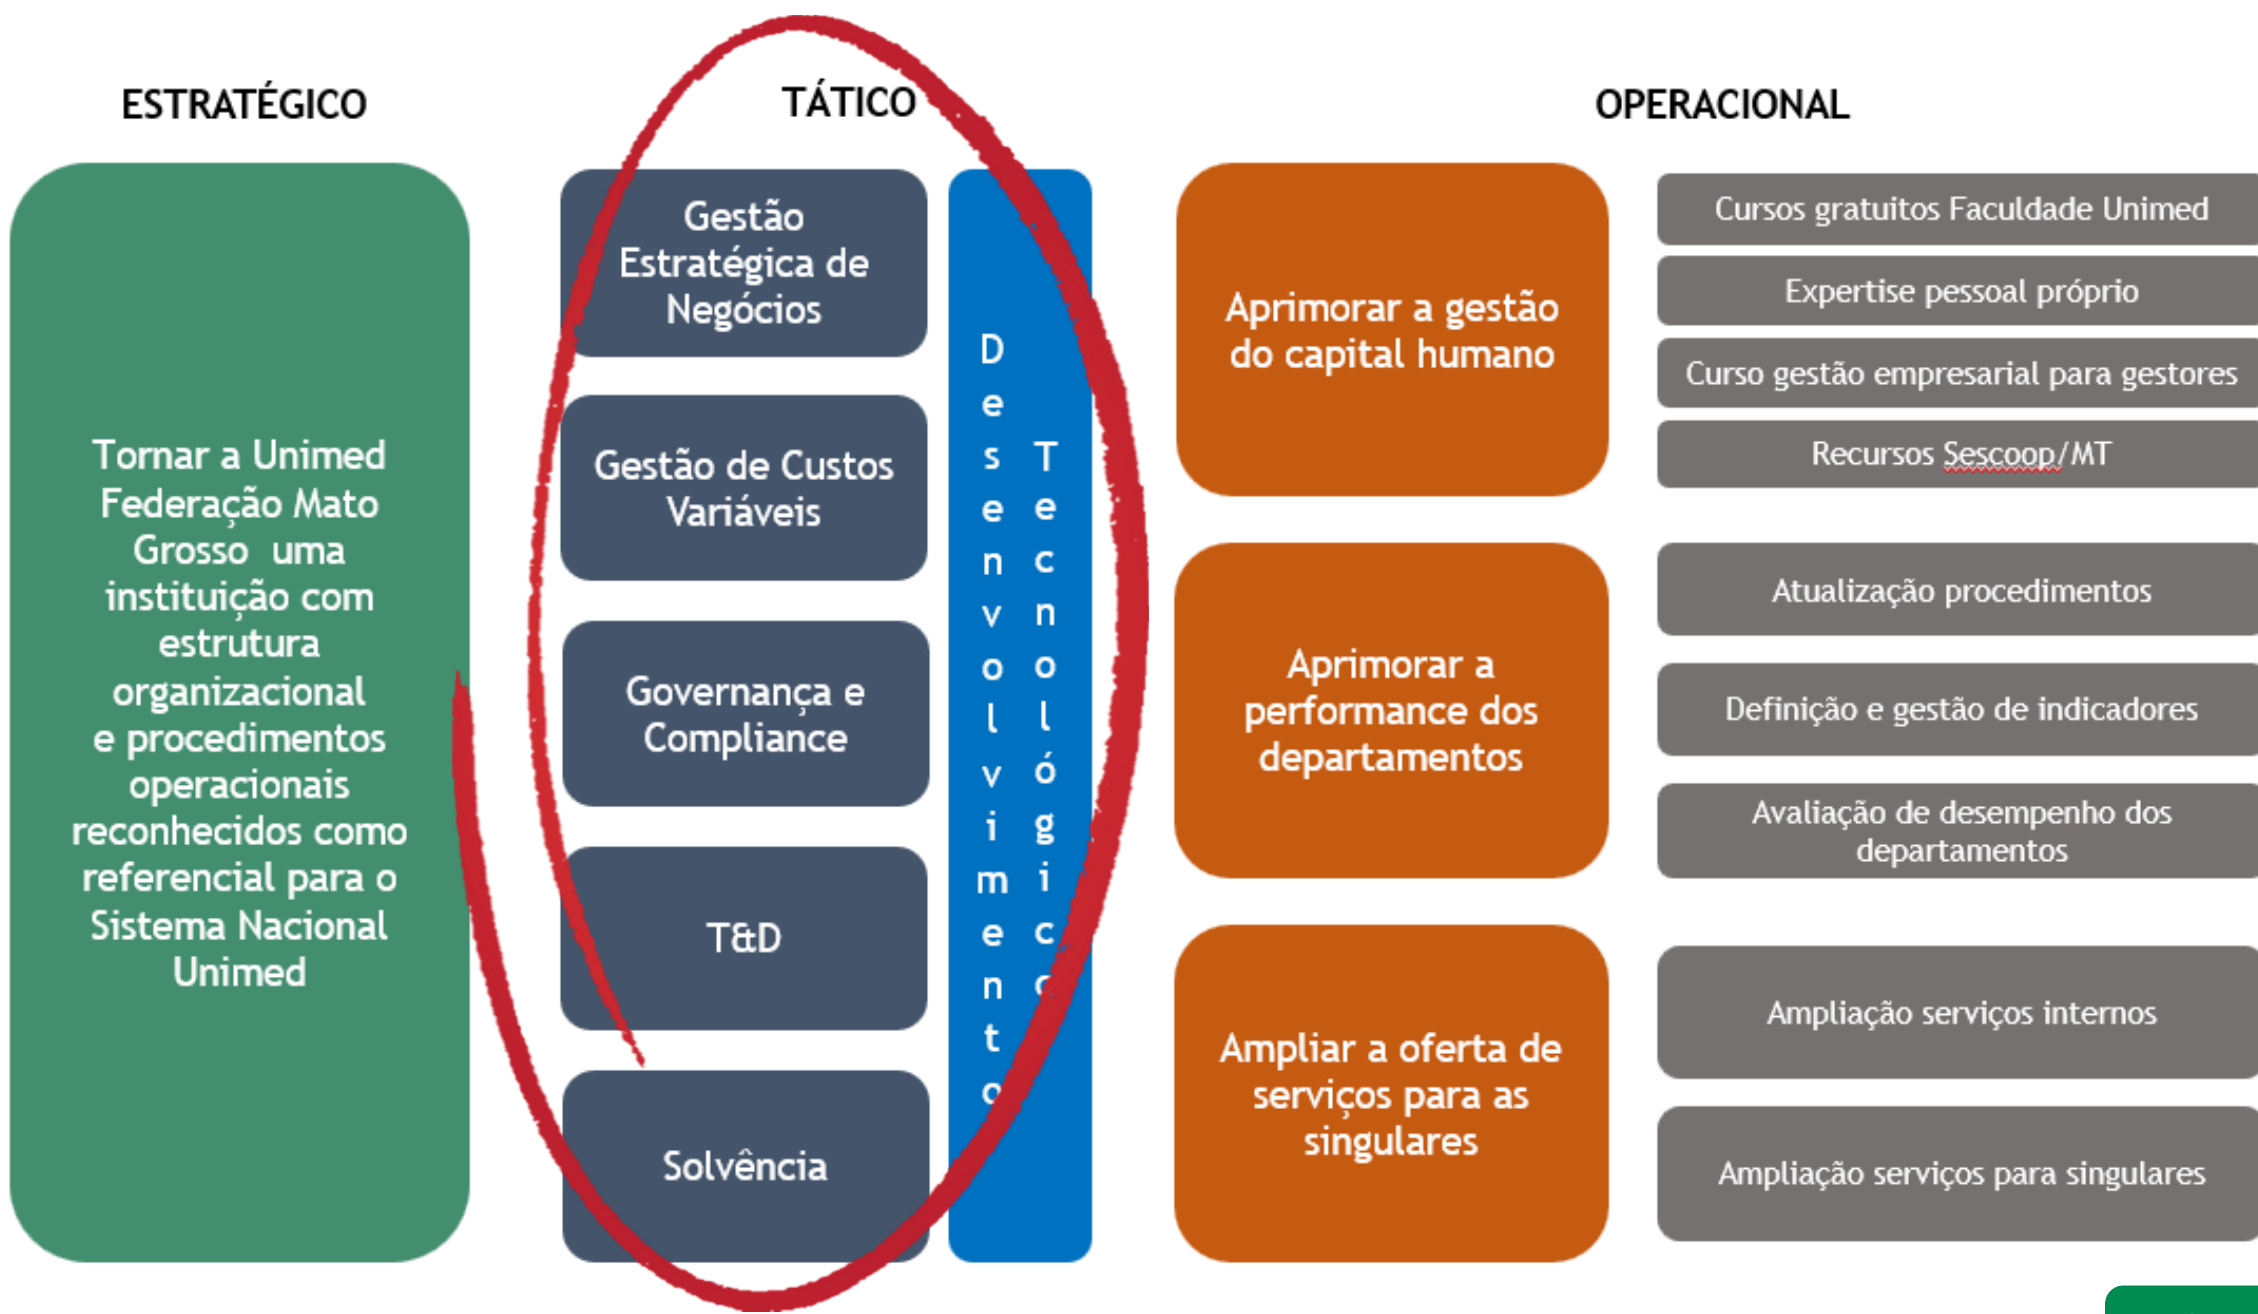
ESTRATÉGICO

TÁTICO

OPERACIONAL

Tornar a Unimed Federação Mato Grosso uma instituição com estrutura organizacional e procedimentos operacionais reconhecidos como referencial para o Sistema Nacional Unimed

Gestão Estratégica de Negócios

Gestão de Custos Variáveis

Governança e Compliance

T&D

Solvência

Desenvolvimento Tecnológico

Aprimorar a gestão do capital humano

Aprimorar a performance dos departamentos

Ampliar a oferta de serviços para as singulares

Cursos gratuitos Faculdade Unimed

Expertise pessoal próprio

Curso gestão empresarial para gestores

Recursos Sescoop/MT

Atualização procedimentos

Definição e gestão de indicadores

Avaliação de desempenho dos departamentos

Ampliação serviços internos

Ampliação serviços para singulares